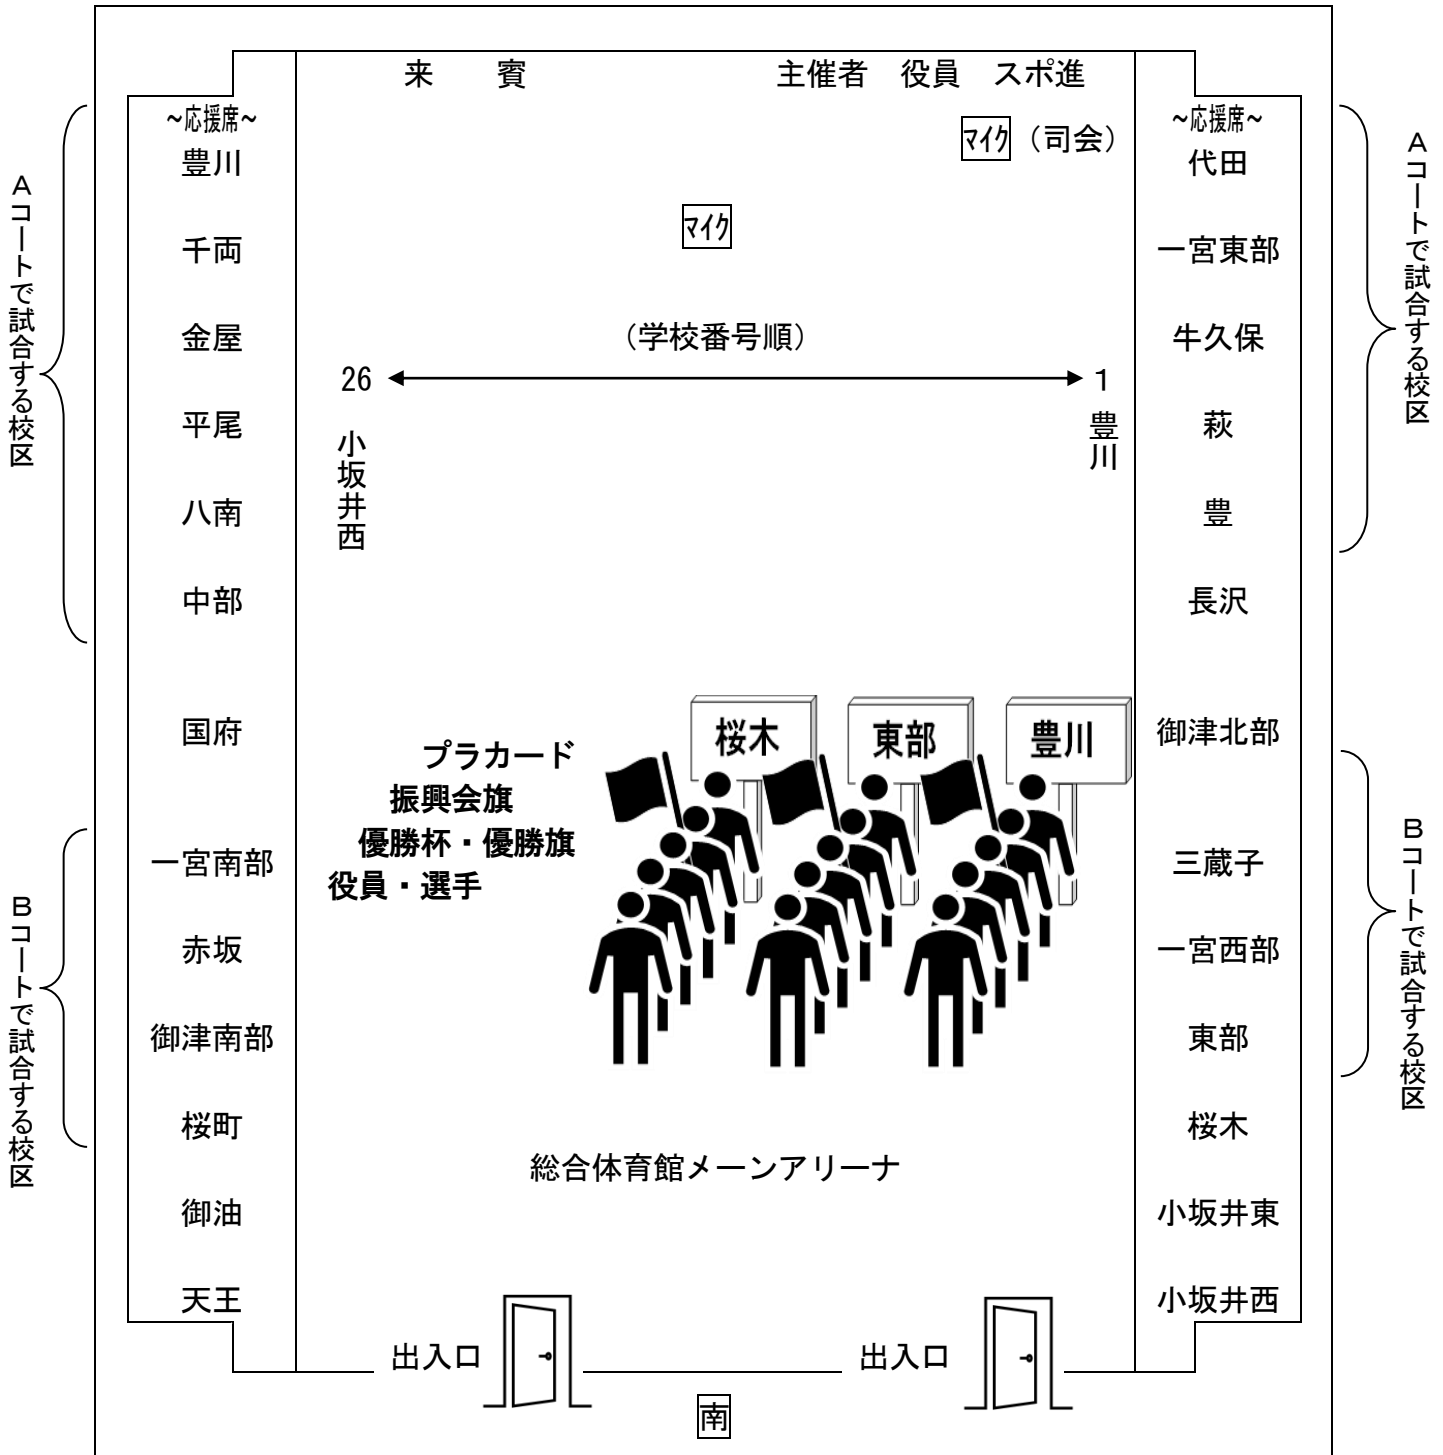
来　賓　　主催者　役員　スポ進

マイク（司会）

マイク

（学校番号順）

26　1

小坂井西　豊川

Aコートで試合する校区

~応援席~
豊川
千両
金屋
平尾
八南
中部
国府
一宮南部
赤坂
御津南部
桜町
御油
天王

Bコートで試合する校区

Aコートで試合する校区

~応援席~
代田
一宮東部
牛久保
萩
豊
長沢
御津北部
三蔵子
一宮西部
東部
桜木
小坂井東
小坂井西

Bコートで試合する校区

プラカード
振興会旗
優勝杯・優勝旗
役員・選手

桜木　東部　豊川

総合体育館メーンアリーナ

出入口　出入口

南